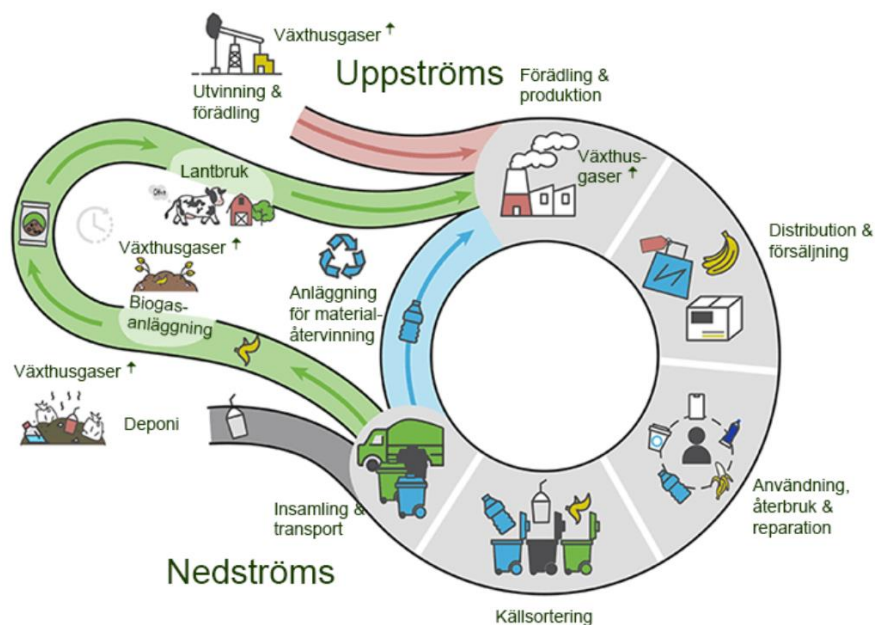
Växthusgaser ↑

Utvinning & förädling

Uppströms

Förädling & produktion

Växthus-gaser ↑

Lantbruk

Distribution & försäljning

Växthusgaser ↑

Biogas-anläggning

Anläggning för material-återvinning

Växthusgaser ↑

Deponi

Användning, återbruk & reparation

Insamling & transport

Nedströms

Källsortering